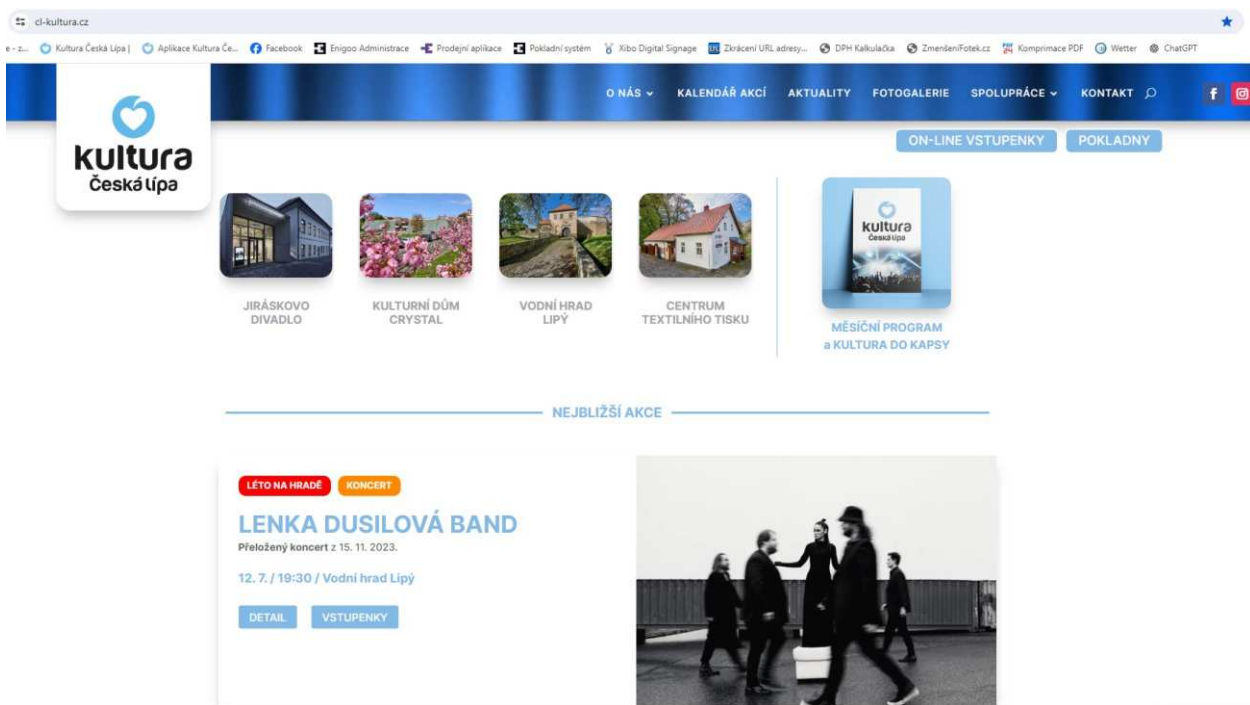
cl-kultura.cz

e - z... Kultura Česká Lípa | Aplikace Kultura Če... Facebook Enigoo Administrace Prodejní aplikace Pokladní systém Xibo Digital Signage Zkrácení URL adresy... DPH Kalkulačka ZmenseniFotek.cz Komprimace PDF Wetter ChatGPT

kultura Česká Lípa

O NÁS KALENDÁŘ AKCÍ AKTUALITY FOTOGALERIE SPOLUPRÁCE KONTAKT

ON-LINE VSTUPENKY POKLADNY

JIRÁSKOVO DIVADLO

KULTURNÍ DŮM CRYSTAL

VODNÍ HRAD LIPÝ

CENTRUM TEXTILNÍHO TISKU

kultura Česká Lípa

MĚSÍČNÍ PROGRAM a KULTURA DO KAPSY

NEJBLIŽŠÍ AKCE

LÉTO NA HRADĚ KONCERT

LENKA DUSILOVÁ BAND

Přeložený koncert z 15. 11. 2023.

12. 7. / 19:30 / Vodní hrad Lipý

DETAIL VSTUPENKY